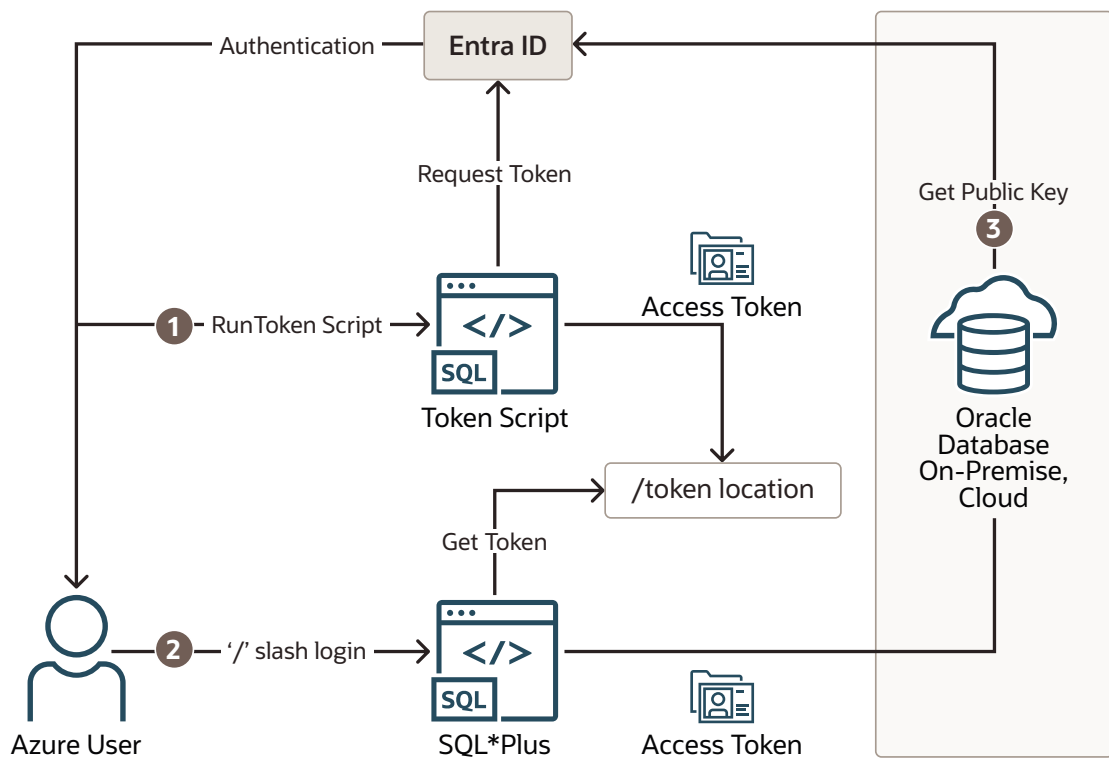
Authentication

Entra ID

Request Token

Get Public Key

3

1 RunToken Script

</>

SQL

Token Script

Access Token

Oracle Database On-Premise, Cloud

/token location

Get Token

2 '/' slash login

</>

SQL

Azure User

SQL*Plus

Access Token